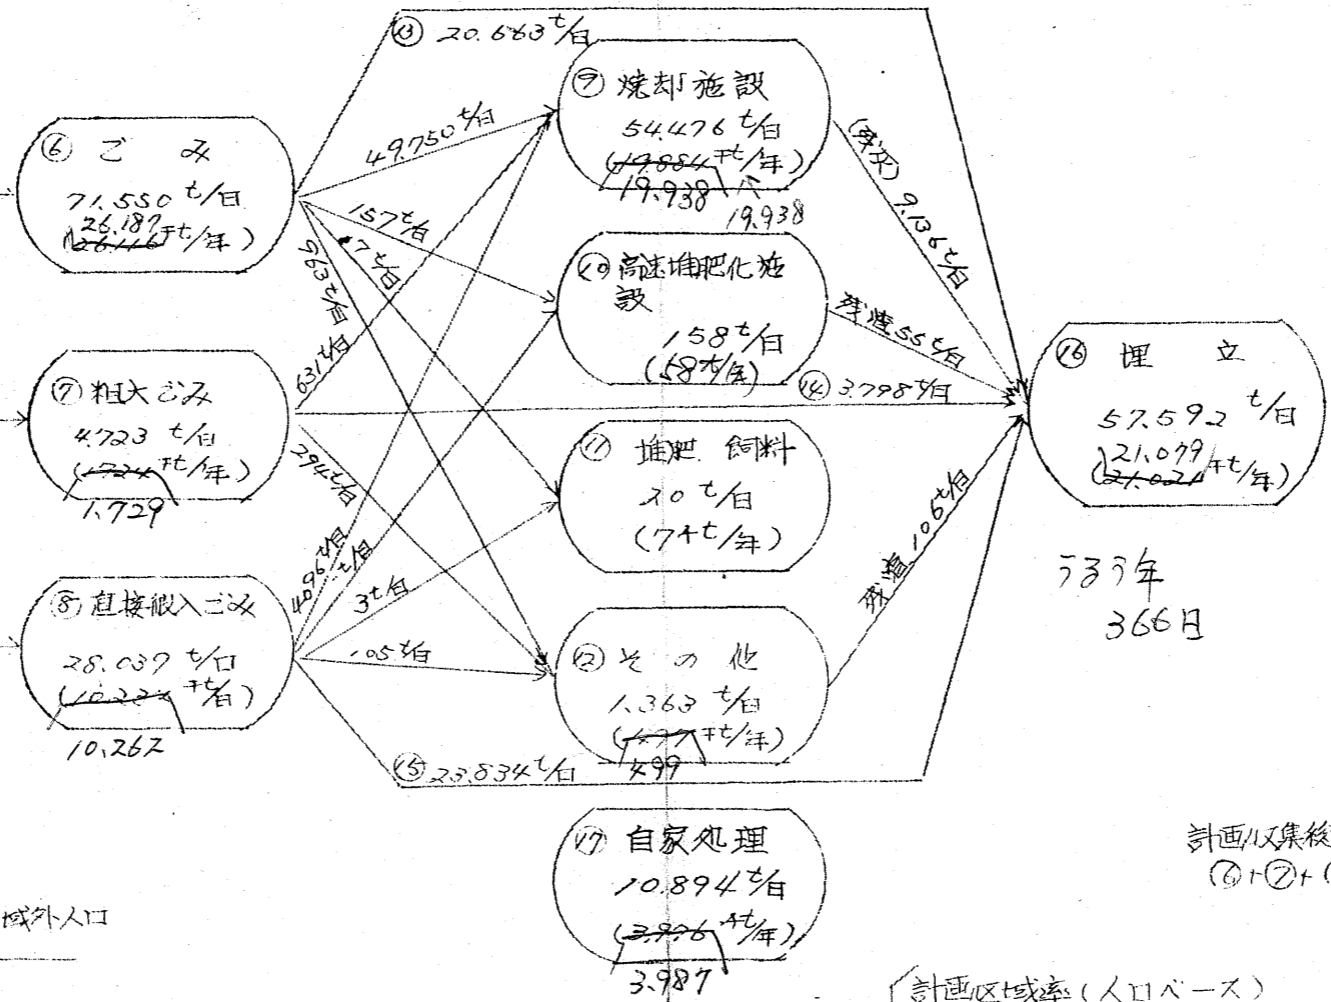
⑬ 20.663 t/日

⑥ ご み
71.550 t/日
26.187
(~~26.146~~ 千t/年)

49.750 t/日

157 t/日

7 t/日

595 t/日

631 t/日

⑨ 焼却施設
54.476 t/日
(~~19.884~~ 千t/年)
19.938
19.938

(残灰) 9.136 t/日

⑩ 高速堆肥化施設
158 t/日
(58 千t/年)

残渣 55 t/日

⑭ 3.798 t/日

⑦ 粗大ごみ
4.723 t/日
(~~1.724~~ 千t/年)
1.729

294 t/日

⑪ 堆肥 飼料
20 t/日
(7+t/年)

⑯ 埋 立
57.592 t/日
21.079
(~~21.024~~ 千t/年)

うるう年
366日

⑧ 直接搬入ごみ
28.037 t/日
(~~10.234~~ 千t/日)
10.262

4.096 t/日

3 t/日

3 t/日

105 t/日

⑫ そ の 他
1.363 t/日
(~~1.4??~~ 千t/年)
499

残渣 106 t/日

⑮ 23.834 t/日

⑰ 自家処理
10.894 t/日
(~~3.976~~ 千t/年)
3.987

計画収集総
⑥+⑦+(

域外人口

計画区域率(人口ベース)